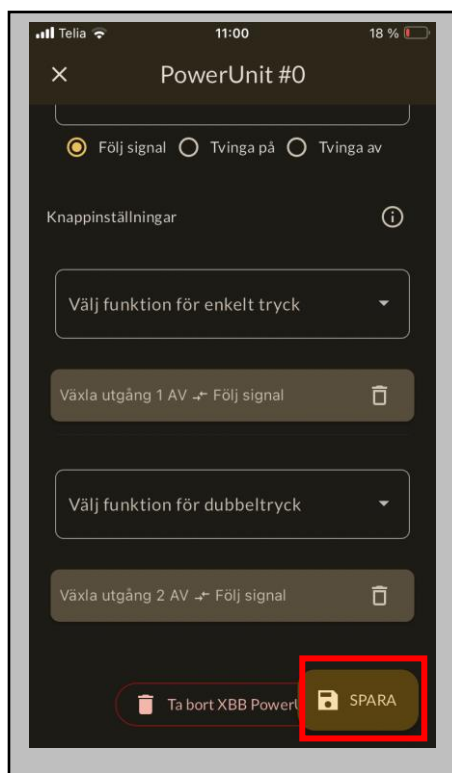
Telia 11:00 18 %

× PowerUnit #0

Följ signal Tvinga på Tvinga av

Knappinställningar

Välj funktion för enkelt tryck

Växla utgång 1 AV Följ signal

Välj funktion för dubbeltryck

Växla utgång 2 AV Följ signal

Ta bort XBB PowerU

SPARA